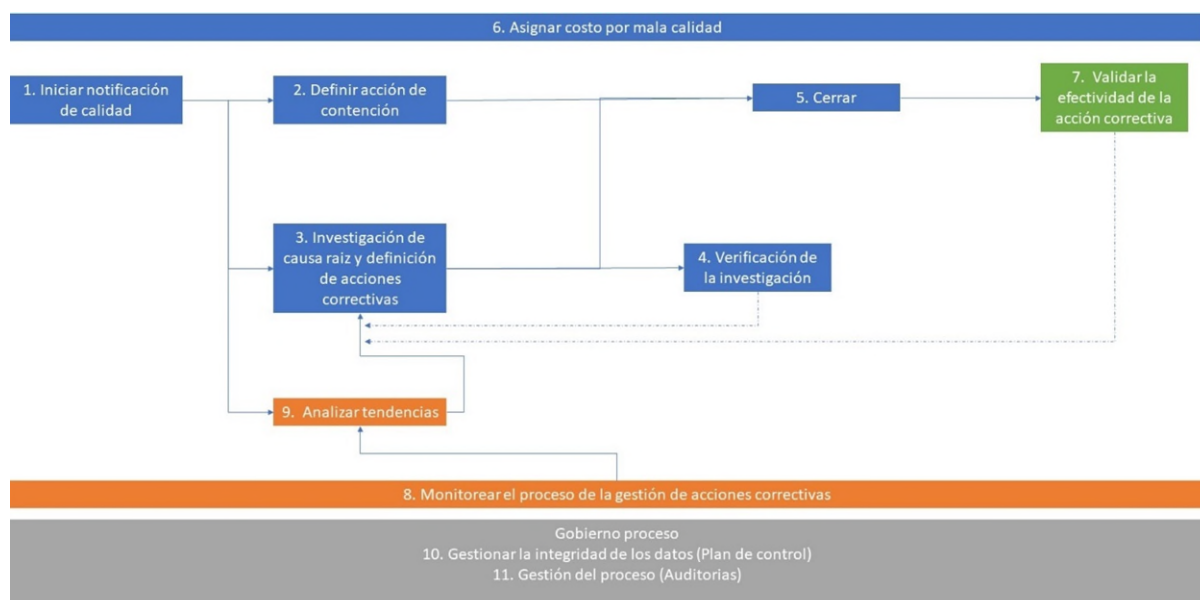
6. Asignar costo por mala calidad

1. Iniciar notificación de calidad

2. Definir acción de contención

5. Cerrar

7. Validar la efectividad de la acción correctiva

3. Investigación de causa raiz y definición de acciones correctivas

4. Verificación de la investigación

9. Analizar tendencias

8. Monitorear el proceso de la gestión de acciones correctivas

Gobierno proceso
10. Gestionar la integridad de los datos (Plan de control)
11. Gestión del proceso (Auditorias)